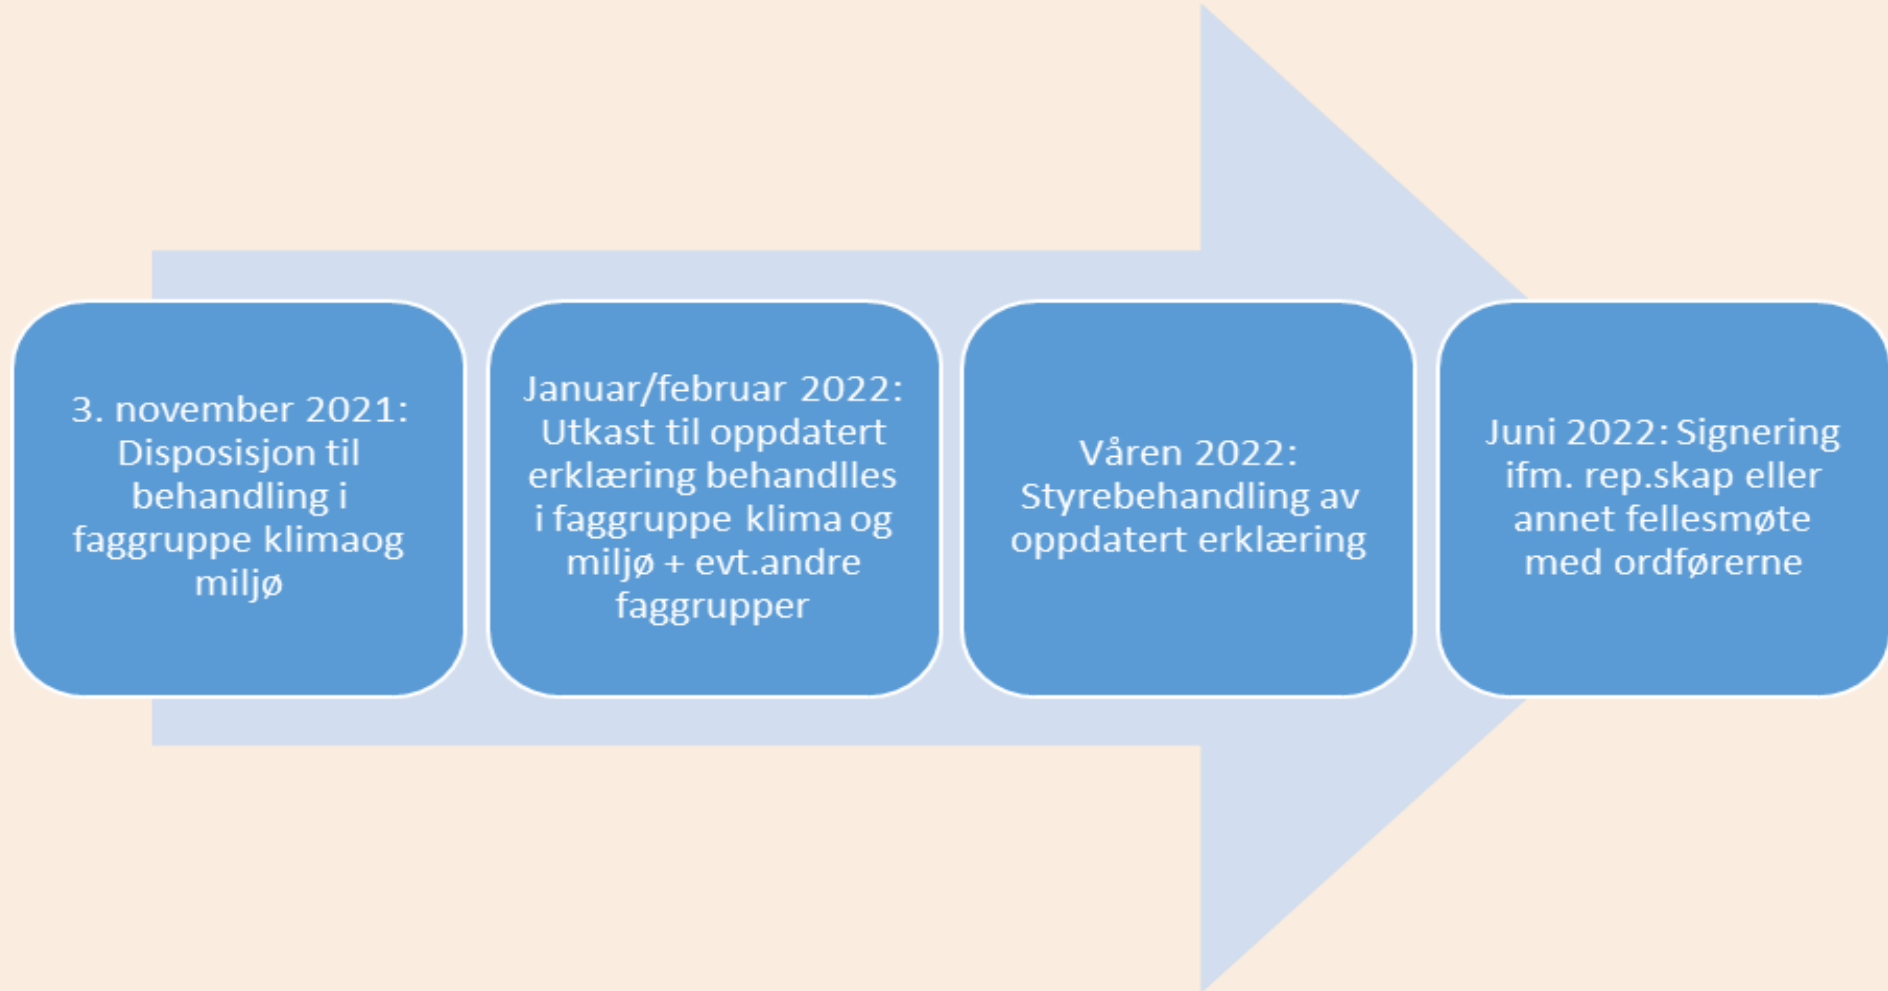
3. november 2021: Disposisjon til behandling i faggruppe klimaog miljø

Januar/februar 2022: Utkast til oppdatert erklæring behandlles i faggruppe klima og miljø + evt.andre faggrupper

Våren 2022: Styrebehandling av oppdatert erklæring

Juni 2022: Signering ifm. rep.skap eller annet fellesmøte med ordførerne